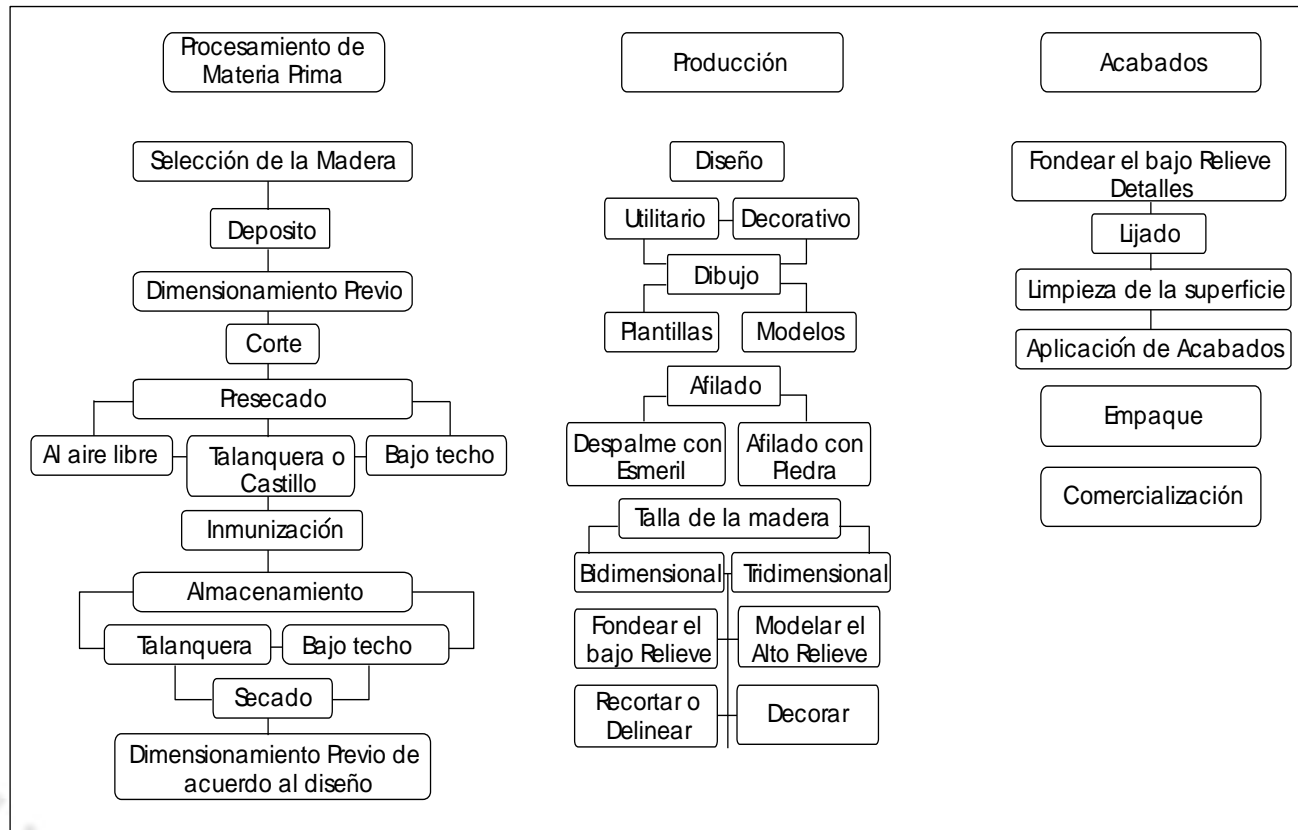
Procesamiento de Materia Prima

Selección de la Madera

Deposito

Dimensionamiento Previo

Corte

Presecado

Al aire libre

Talanquera o Castillo

Bajo techo

Inmunización

Almacenamiento

Talanquera

Bajo techo

Secado

Dimensionamiento Previo de acuerdo al diseño

Producción

Diseño

Utilitario

Decorativo

Dibujo

Plantillas

Modelos

Afilado

Despalme con Esmeril

Afilado con Piedra

Talla de la madera

Bidimensional

Tridimensional

Fondear el bajo Relieve

Modelar el Alto Relieve

Recortar o Delinear

Decorar

Acabados

Fondear el bajo Relieve Detalles

Lijado

Limpieza de la superficie

Aplicación de Acabados

Empaque

Comercialización